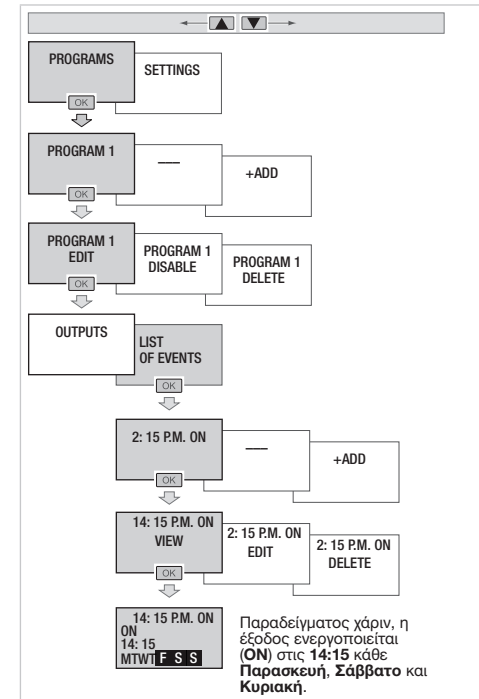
PROGRAMS

SETTINGS

OK

PROGRAM 1

—

+ADD

OK

PROGRAM 1 EDIT

PROGRAM 1 DISABLE

PROGRAM 1 DELETE

OK

OUTPUTS

LIST OF EVENTS

OK

2: 15 P.M. ON

—

+ADD

OK

14: 15 P.M. ON VIEW

2: 15 P.M. ON EDIT

2: 15 P.M. ON DELETE

OK

14: 15 P.M. ON
ON
14: 15
MTWT F S S

Παραδείγματος χάριν, η έξοδος ενεργοποιείται (**ON**) στις **14:15** κάθε **Παρασκευή**, **Σάββατο** και **Κυριακή**.